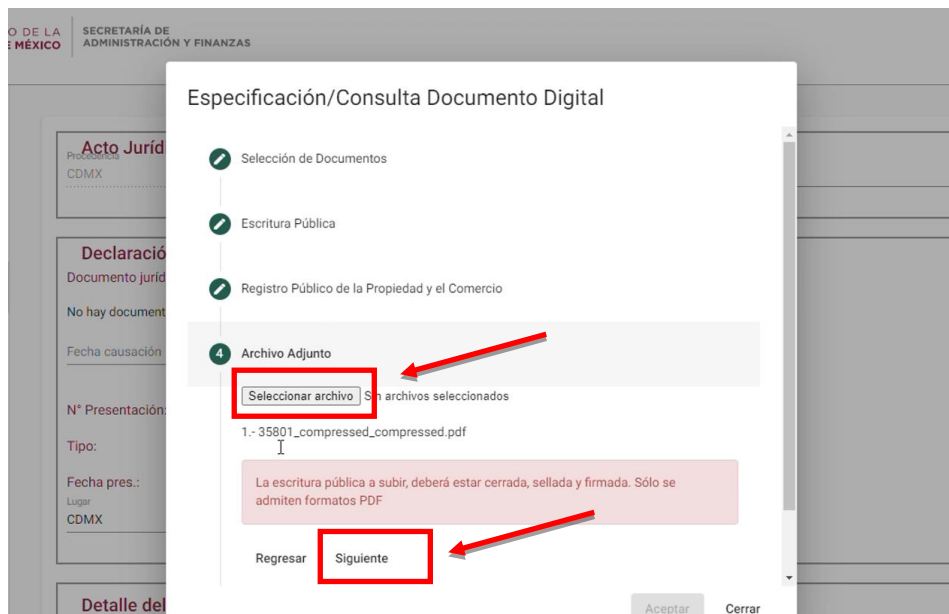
O DE LA
E MÉXICO

SECRETARÍA DE
ADMINISTRACIÓN Y FINANZAS

Acto Juríd
Procedencia
CDMX

Declaració
Documento juríd

No hay document

Fecha causación

N° Presentación:

Tipo:

Fecha pres.:
Lugar
CDMX

Detalle del

Especificación/Consulta Documento Digital

Selección de Documentos

Escritura Pública

Registro Público de la Propiedad y el Comercio

4 Archivo Adjunto

Seleccionar archivo Sin archivos seleccionados

1.- 35801_compressed_compressed.pdf

La escritura pública a subir, deberá estar cerrada, sellada y firmada. Sólo se admiten formatos PDF

Regresar Siguiente

Aceptar Cerrar